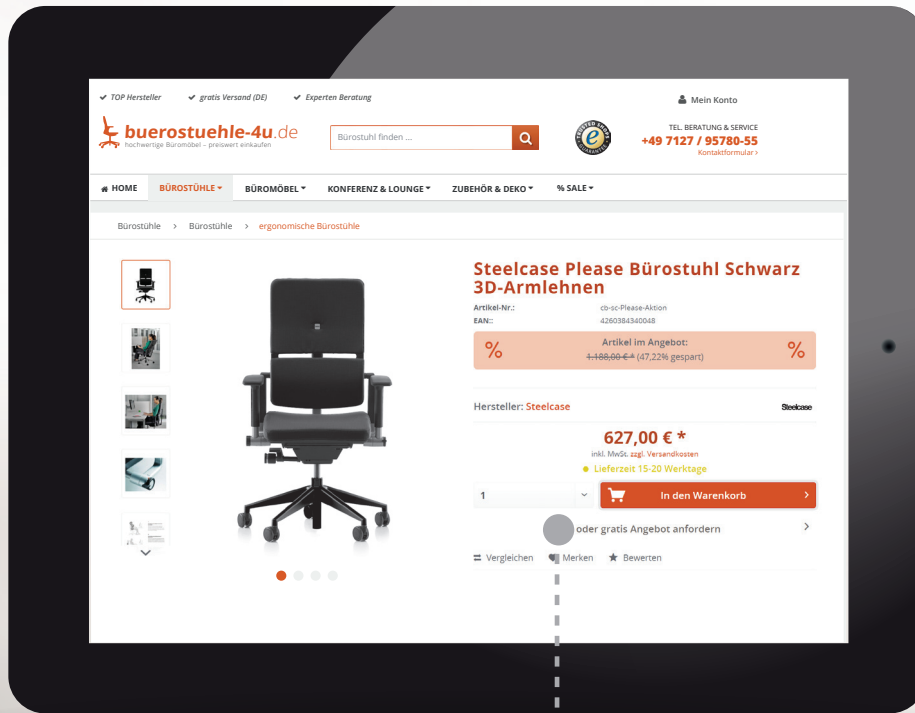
✔ TOP Hersteller ✔ gratis Versand (DE) ✔ Experten Beratung

Mein Konto

buerostuehle-4u.de
hochwertige Büromöbel – preiswert einkaufen

Bürostuhl finden ...

TEL. BERATUNG & SERVICE
+49 7127 / 95780-55
Kontaktformular ›

HOME BÜROSTÜHLE ▾ BÜROMÖBEL ▾ KONFERENZ & LOUNGE ▾ ZUBEHÖR & DEKO ▾ % SALE ▾

Bürostühle › Bürostühle › ergonomische Bürostühle

Steelcase Please Bürostuhl Schwarz 3D-Armlehnen

Artikel-Nr.: cb-sc-Please-Aktion
EAN: 4260384340048

% Artikel im Angebot: %
1.188,00 € * (47,22% gespart)

Hersteller: Steelcase Steelcase

627,00 € *
inkl. MwSt. zzgl. Versandkosten
● Lieferzeit 15-20 Werktage

1

In den Warenkorb ›

oder gratis Angebot anfordern ›

Vergleichen Merken Bewerten